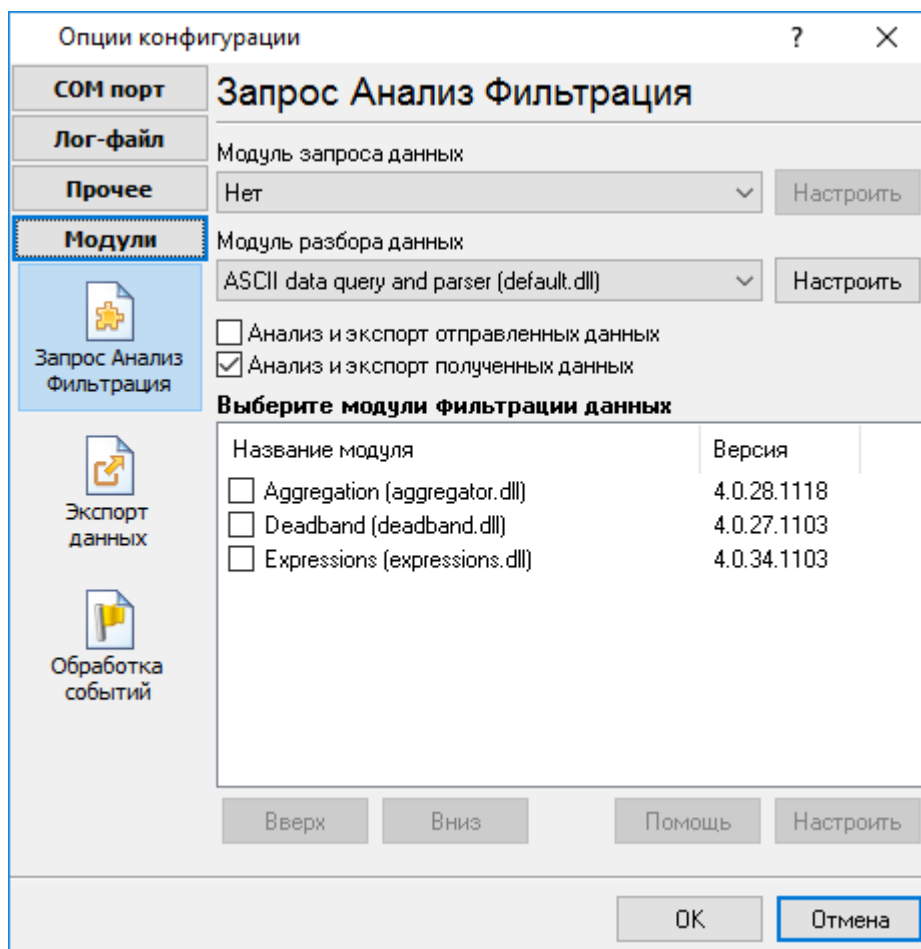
Опции конфигурации

?

×

COM порт

Лог-файл

Прочее

Модули

Запрос Анализ Фильтрация

Экспорт данных

Обработка событий

Запрос Анализ Фильтрация

Модуль запроса данных

Нет

Настроить

Модуль разбора данных

ASCII data query and parser (default.dll)

Настроить

Анализ и экспорт отправленных данных

Анализ и экспорт полученных данных

Выберите модули фильтрации данных

| Название модуля | Версия |
|---|---|
| Aggregation (aggregator.dll) | 4.0.28.1118 |
| Deadband (deadband.dll) | 4.0.27.1103 |
| Expressions (expressions.dll) | 4.0.34.1103 |

Вверх

Вниз

Помощь

Настроить

OK

Отмена